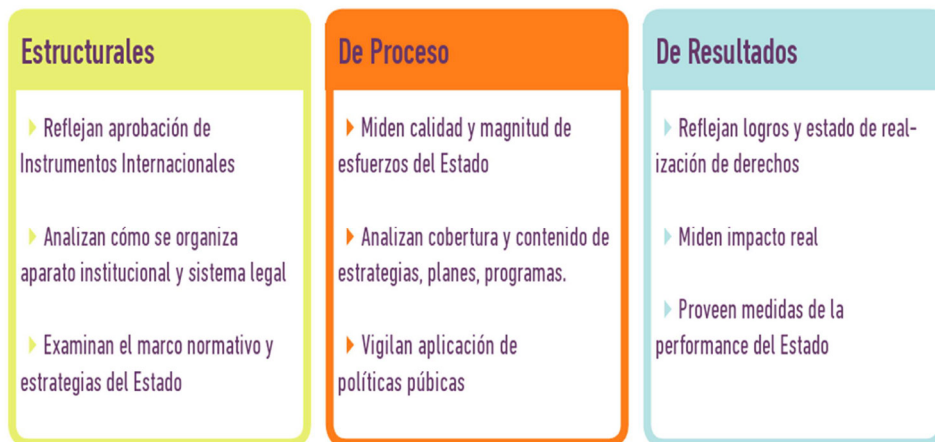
Estructurales

Reflejan aprobación de Instrumentos Internacionales

Analizan cómo se organiza aparato institucional y sistema legal

Examinan el marco normativo y estrategias del Estado

De Proceso

Miden calidad y magnitud de esfuerzos del Estado

Analizan cobertura y contenido de estrategias, planes, programas.

Vigilan aplicación de políticas púbicas

De Resultados

Reflejan logros y estado de realización de derechos

Miden impacto real

Proveen medidas de la performance del Estado